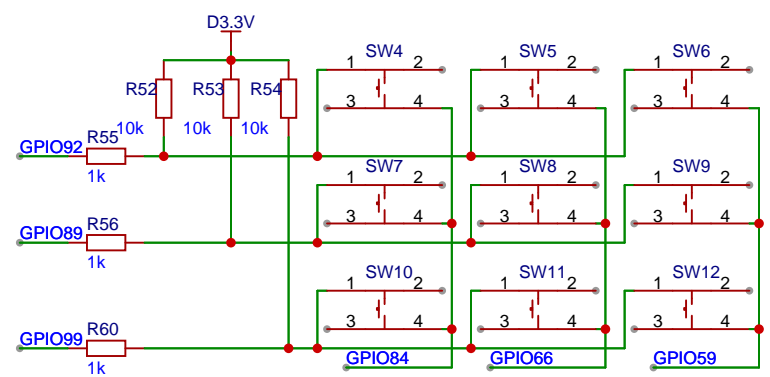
D3.3V

R52
10k
R53
10k
R54
10k

GPIO92
R55
1k

GPIO89
R56
1k

GPIO99
R60
1k

SW4
1 2
3 4

SW5
1 2
3 4

SW6
1 2
3 4

SW7
1 2
3 4

SW8
1 2
3 4

SW9
1 2
3 4

SW10
1 2
3 4

SW11
1 2
3 4

SW12
1 2
3 4

GPIO84
GPIO66
GPIO59